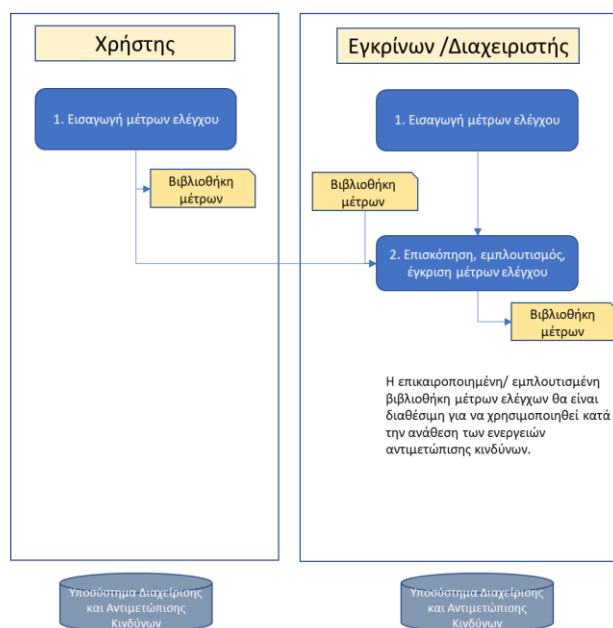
Χρήστης

1. Εισαγωγή μέτρων ελέγχου

Βιβλιοθήκη μέτρων

Εγκρίνων /Διαχειριστής

1. Εισαγωγή μέτρων ελέγχου

Βιβλιοθήκη μέτρων

2. Επισκόπηση, εμπλουτισμός, έγκριση μέτρων ελέγχου

Βιβλιοθήκη μέτρων

Η επικαιροποιημένη/ εμπλουτισμένη βιβλιοθήκη μέτρων ελέγχων θα είναι διαθέσιμη για να χρησιμοποιηθεί κατά την ανάθεση των ενεργειών αντιμετώπισης κινδύνων.

Υποσύστημα Διαχείρισης και Αντιμετώπισης Κινδύνων

Υποσύστημα Διαχείρισης και Αντιμετώπισης Κινδύνων